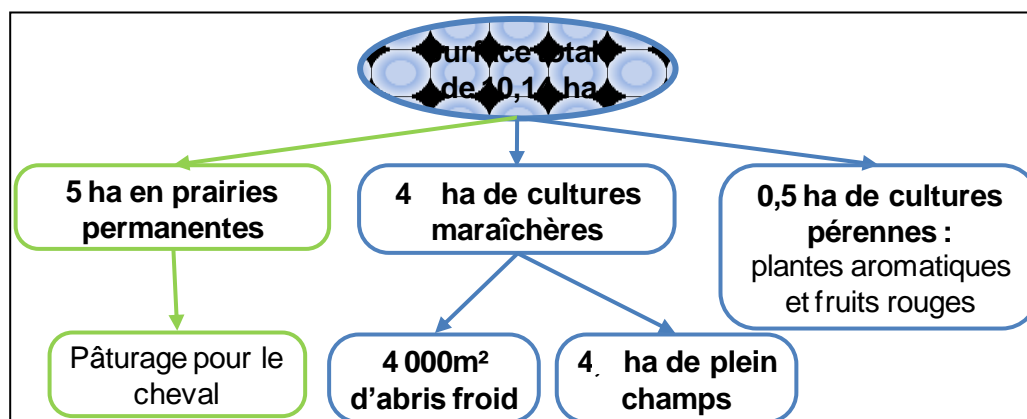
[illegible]urface total de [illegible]0,1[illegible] ha

5 ha en prairies permanentes

4 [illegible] ha de cultures maraîchères

0,5 ha de cultures pérennes : plantes aromatiques et fruits rouges

Pâturage pour le cheval

4 000m² d'abris froid

4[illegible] ha de plein champs